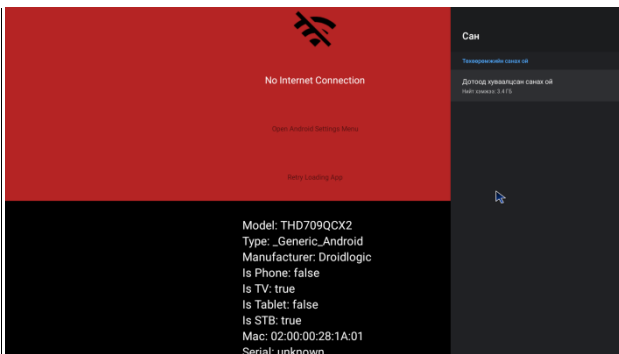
No Internet Connection

Open Android Settings Menu

Retry Loading App

Model: THD709QCX2
Type: _Generic_Android
Manufacturer: Droidlogic
Is Phone: false
Is TV: true
Is Tablet: false
Is STB: true
Mac: 02:00:00:28:1A:01
Serial: unknown

Сан

Төхөөрөмжийн санах ой

Дотоод хуваалцсан санах ой
Нийт хэмжээ: 3.4 ГБ